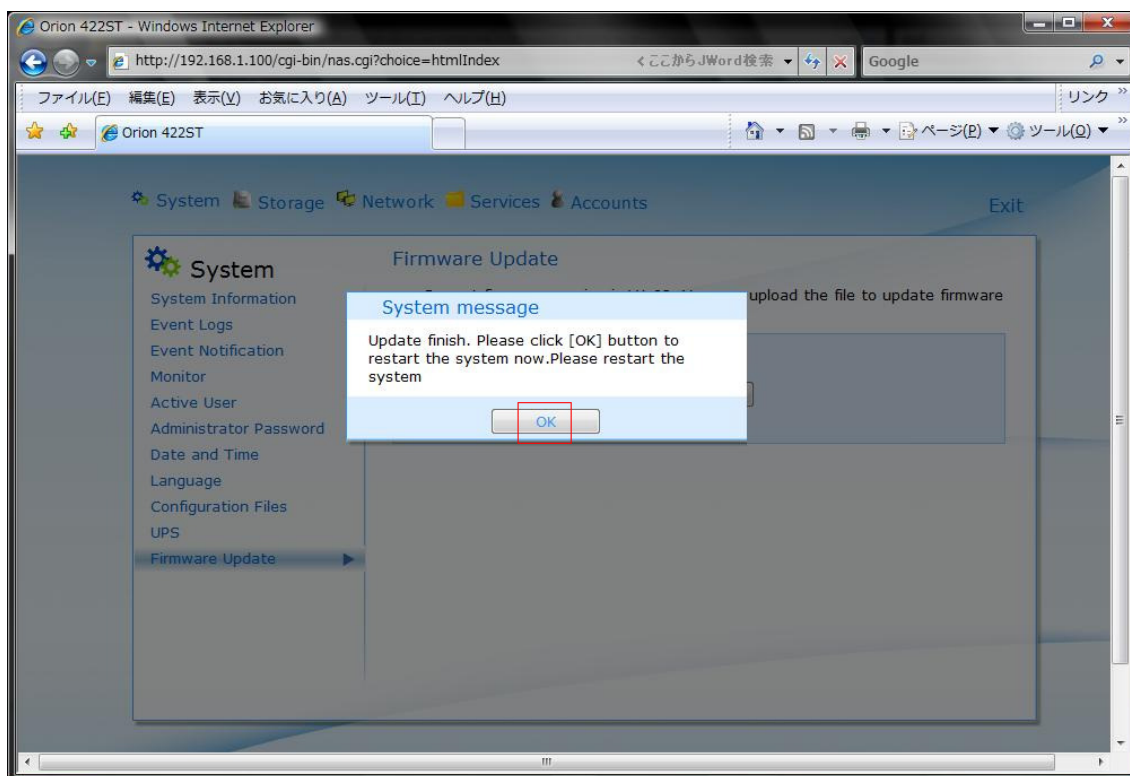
Orion 422ST - Windows Internet Explorer

http://192.168.1.100/cgi-bin/nas.cgi?choice=htmlIndex

くここからJWord検索

Google

ファイル(E) 編集(E) 表示(V) お気に入り(A) ツール(T) ヘルプ(H)

リンク

Orion 422ST

ページ(P) ツール(O)

System Storage Network Services Accounts

Exit

System

System Information
Event Logs
Event Notification
Monitor
Active User
Administrator Password
Date and Time
Language
Configuration Files
UPS
Firmware Update

Firmware Update

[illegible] upload the file to update firmware

System message

Update finish. Please click [OK] button to restart the system now.Please restart the system

OK